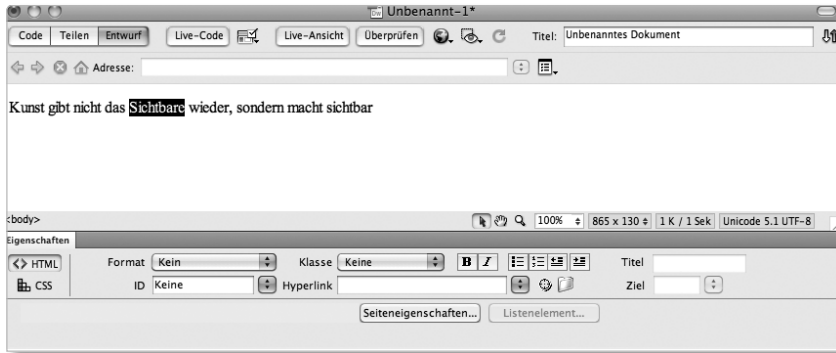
Unbenannt-1*

Code | Teilen | Entwurf | Live-Code | Live-Ansicht | Überprüfen | Titel: Unbenanntes Dokument

Adresse:

Kunst gibt nicht das Sichtbare wieder, sondern macht sichtbar

<body>

100% | 865 x 130 | 1 K / 1 Sek | Unicode 5.1 UTF-8

Eigenschaften

<> HTML | Format | Kein | Klasse | Keine | B | I | Titel

CSS | ID | Keine | Hyperlink | Ziel

Seiteneigenschaften... | Listenelement...